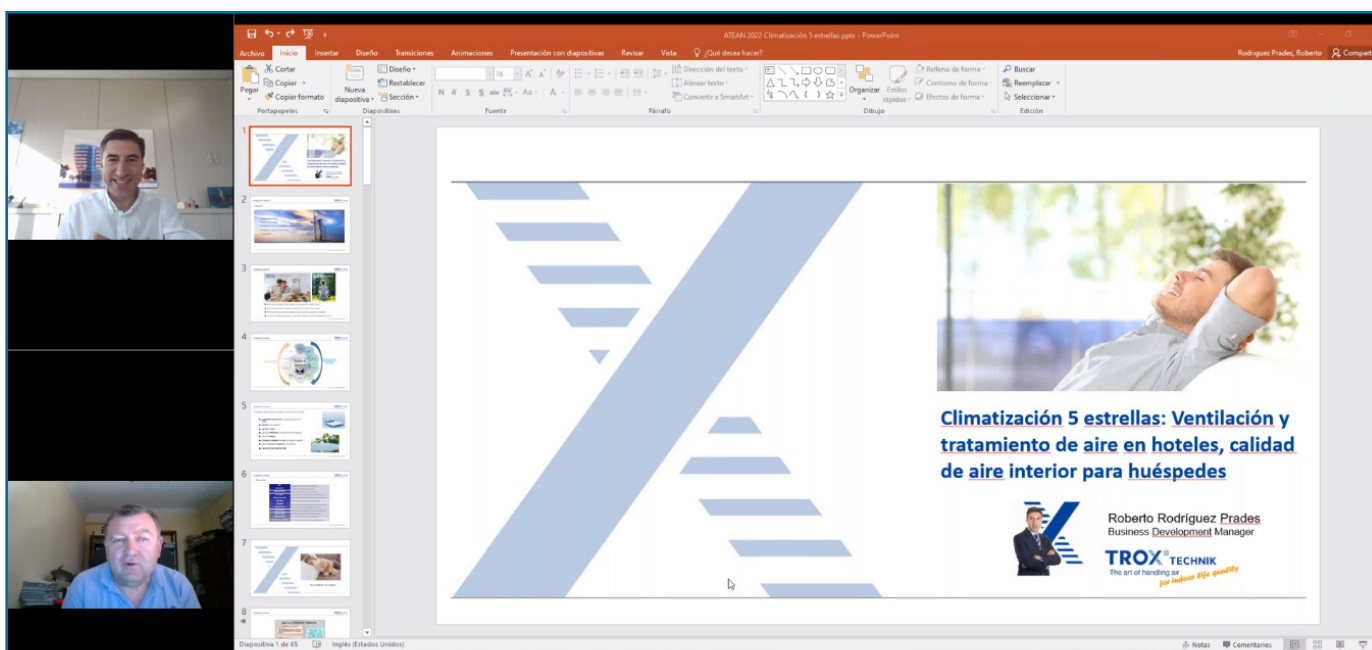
ATEAN 2022 Climatización 5 estrellas.pptx - PowerPoint

Archivo Inicio Insertar Diseño Transiciones Animaciones Presentación con diapositivas Revisar Vista ¿Qué desea hacer?

Rodríguez Prades, Roberto Compartir

Pegar Cortar Copiar Copiar formato Portapapeles

Nueva diapositiva Diseño Restablecer Sección Diapositivas

Fuente

Dirección del texto Alinear texto Convertir a SmartArt Párrafo

Organizar Estilos rápidos Relleno de forma Contorno de forma Efectos de forma Dibujo

Buscar Reemplazar Seleccionar Edición

Climatización 5 estrellas: Ventilación y tratamiento de aire en hoteles, calidad de aire interior para huéspedes

Roberto Rodríguez Prades
Business Development Manager

TROX® TECHNIK
The art of handling air
for indoor life quality

Diapositiva 1 de 65 Inglés (Estados Unidos) Notas Comentarios